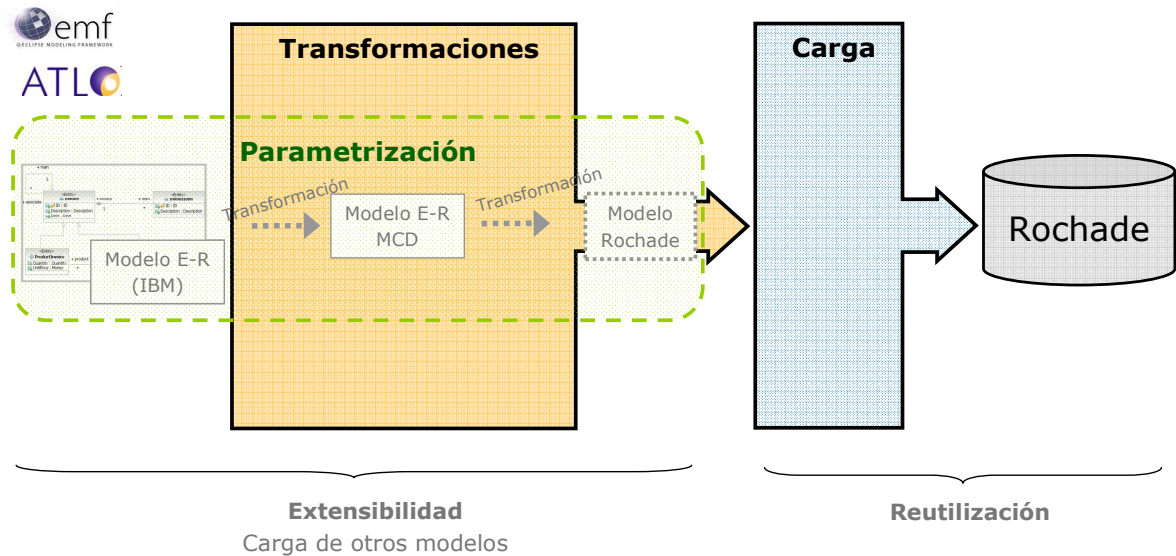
emf
ECLIPSE MODELING FRAMEWORK

ATL

Transformaciones

Carga

Parametrización

Transformación

Transformación

Modelo E-R MCD

Modelo Rochade

Modelo E-R (IBM)

Rochade

Extensibilidad
Carga de otros modelos

Reutilización